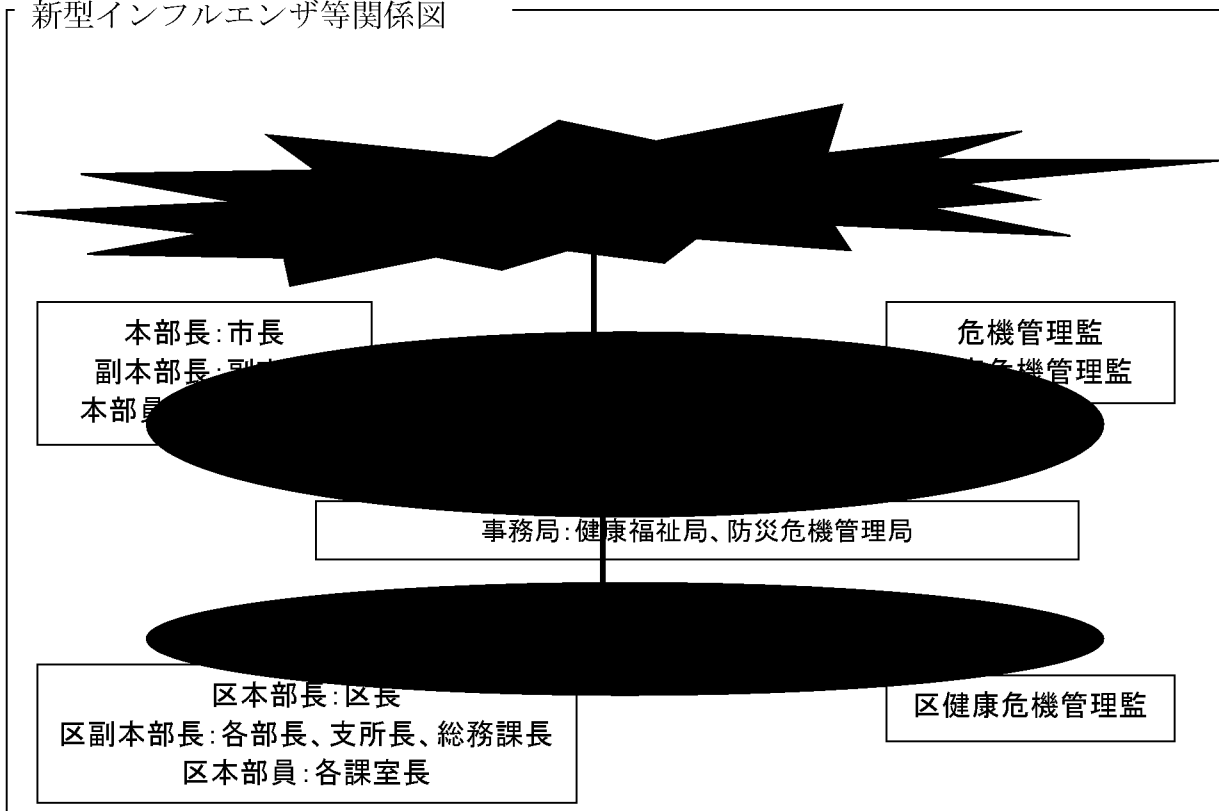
新型インフルエンザ等関係図

本部長:市長
副本部長:副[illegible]
本部員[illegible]

危機管理監
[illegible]危機管理監

事務局:健康福祉局、防災危機管理局

区本部長:区長
区副本部長:各部長、支所長、総務課長
区本部員:各課室長

区健康危機管理監